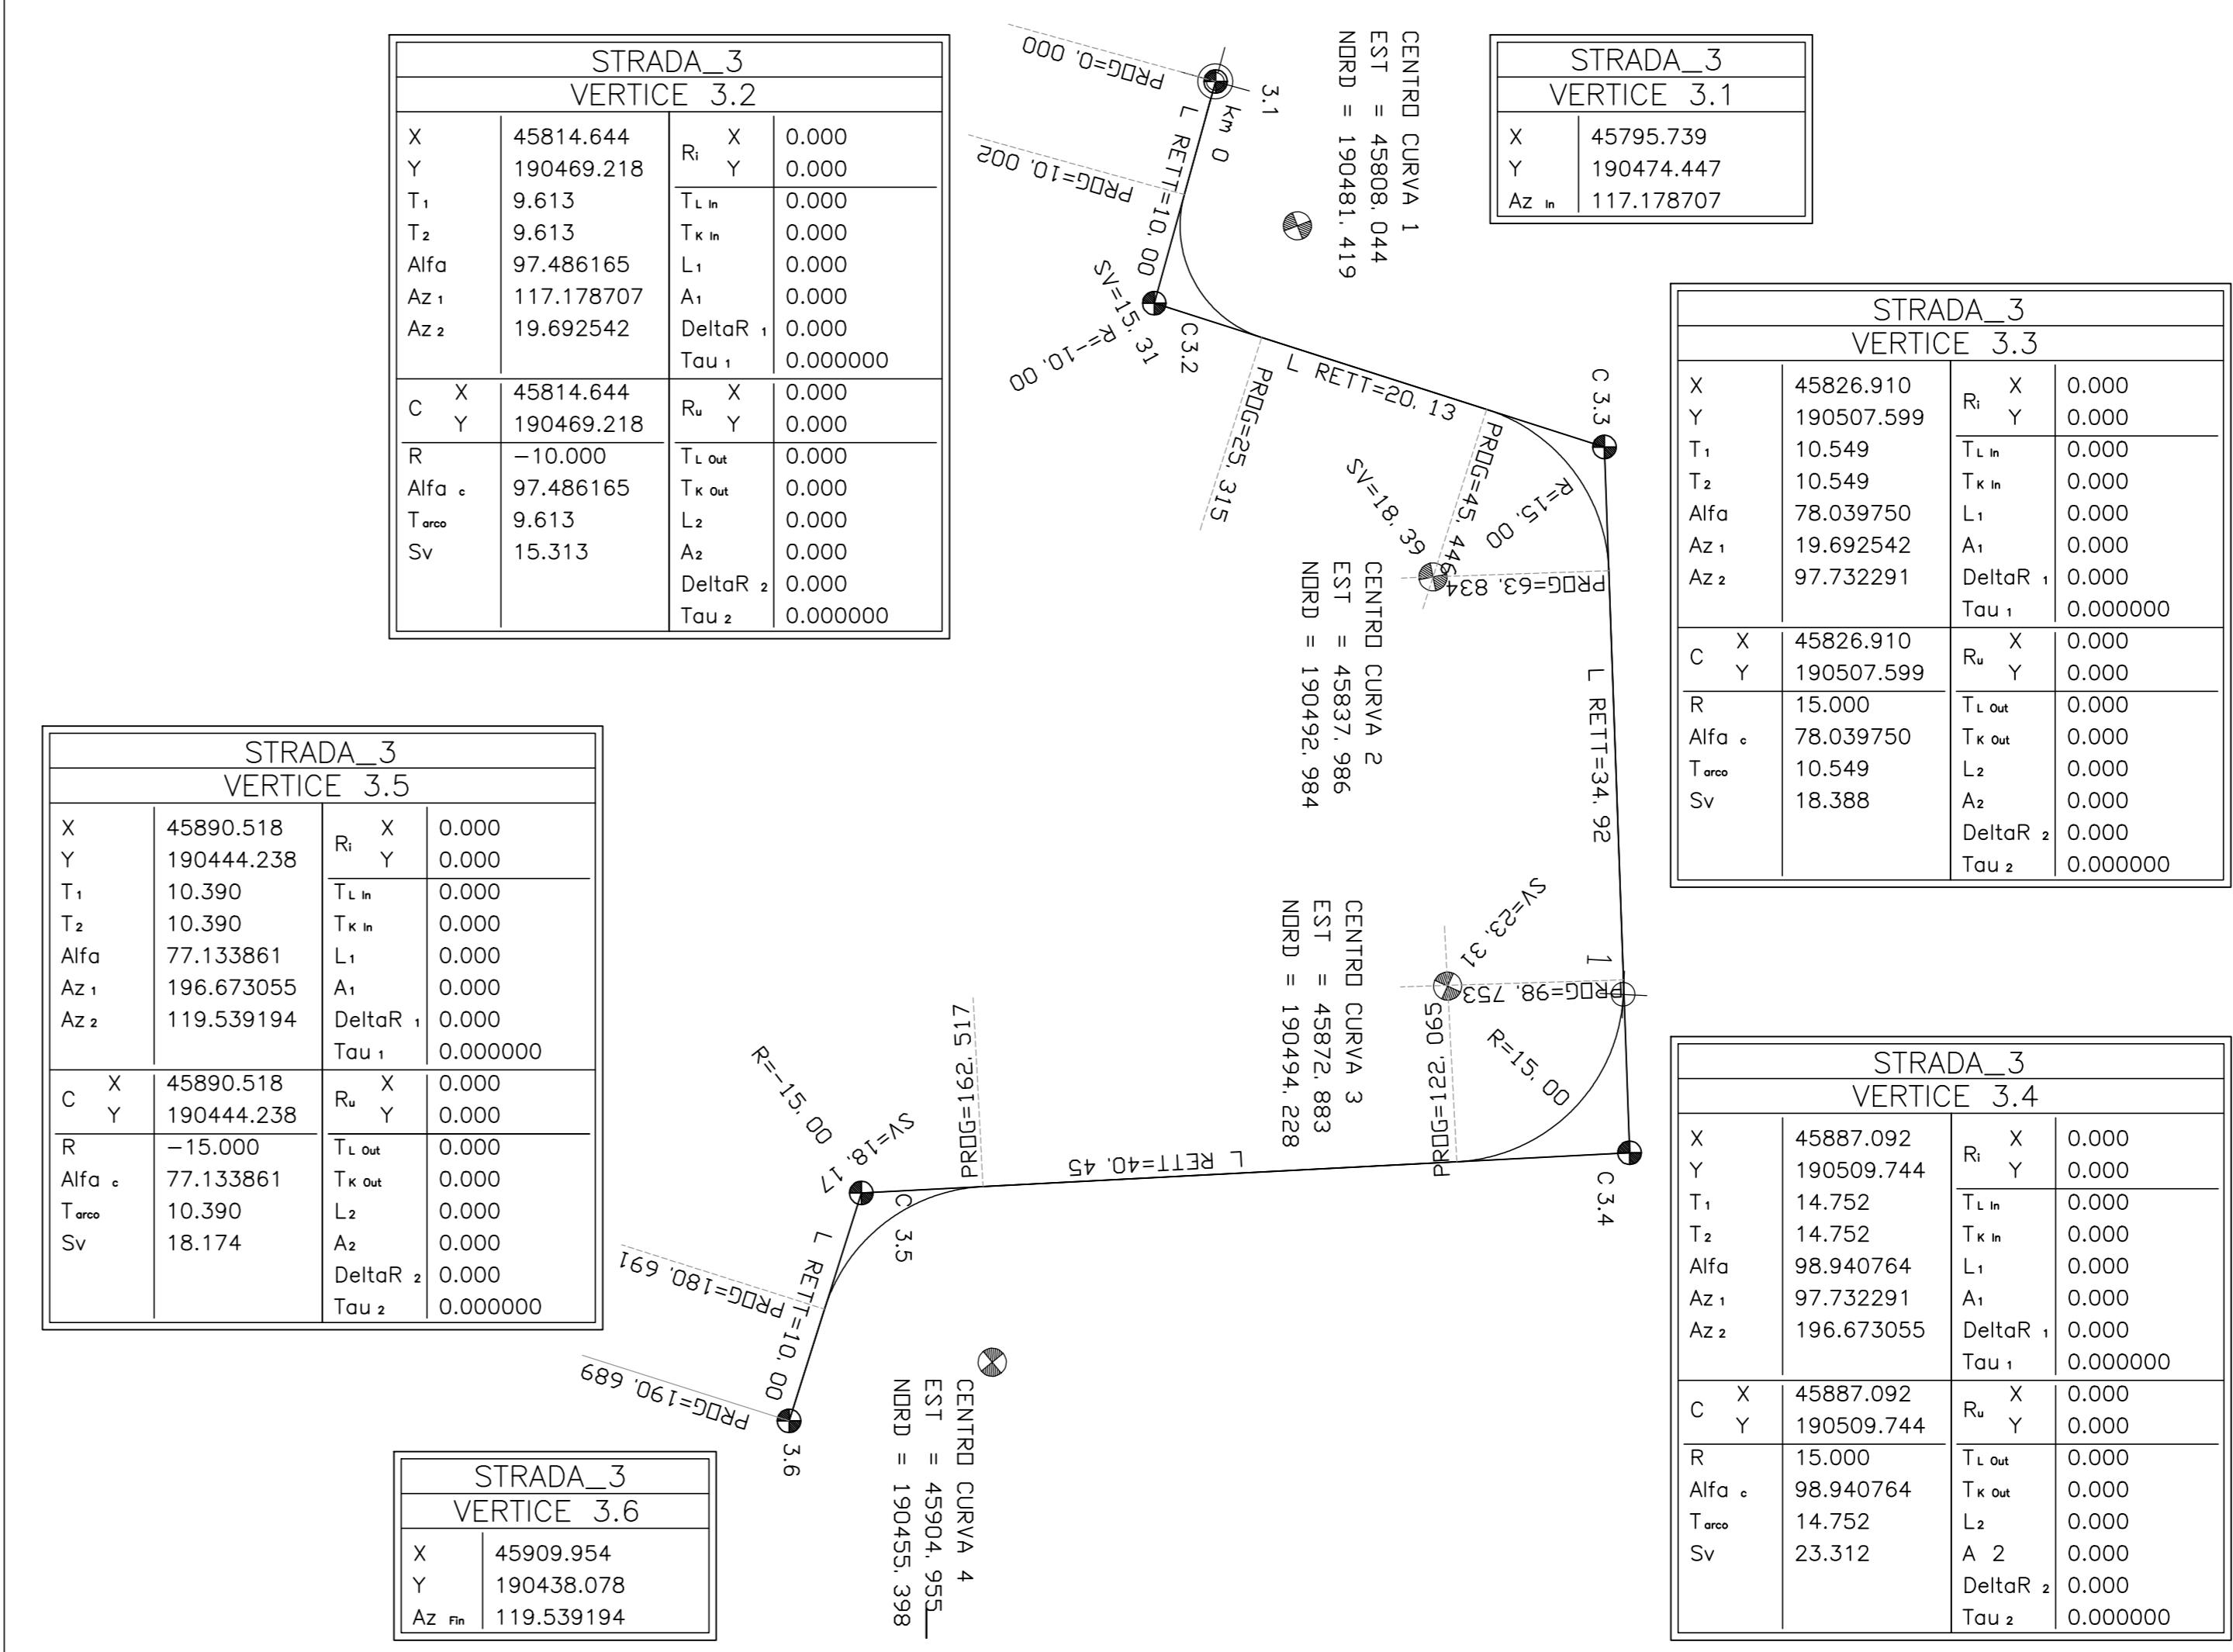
STRADA_3
VERTICE 3.2

| X | 45814.644 | $R_i$ X | 0.000 |
|---|---|---|---|
| Y | 190469.218 | Y | 0.000 |
| $T_1$ | 9.613 | $T_{L\ In}$ | 0.000 |
| $T_2$ | 9.613 | $T_{K\ In}$ | 0.000 |
| Alfa | 97.486165 | $L_1$ | 0.000 |
| $Az_1$ | 117.178707 | $A_1$ | 0.000 |
| $Az_2$ | 19.692542 | DeltaR $_1$ | 0.000 |
| | | Tau $_1$ | 0.000000 |
| C X | 45814.644 | $R_u$ X | 0.000 |
| Y | 190469.218 | Y | 0.000 |
| R | −10.000 | $T_{L\ Out}$ | 0.000 |
| Alfa $_c$ | 97.486165 | $T_{K\ Out}$ | 0.000 |
| $T_{arco}$ | 9.613 | $L_2$ | 0.000 |
| Sv | 15.313 | $A_2$ | 0.000 |
| | | DeltaR $_2$ | 0.000 |
| | | Tau $_2$ | 0.000000 |

PROG=0, 000
3.1
km 0
L RETT=10, 00
PROG=10, 002
SV=15, 31
R=-10, 00
C 3.2
CENTRO CURVA 1
EST = 45808. 044
NORD = 190481. 419

STRADA_3
VERTICE 3.1

| X | 45795.739 |
|---|---|
| Y | 190474.447 |
| Az $_{In}$ | 117.178707 |

L RETT=20, 13
PROG=25, 315
PROG=45, 446
SV=18, 39
R=15, 00
C 3.3
PROG=63, 834
CENTRO CURVA 2
EST = 45837. 986
NORD = 190492. 984
L RETT=34, 92

STRADA_3
VERTICE 3.3

| X | 45826.910 | $R_i$ X | 0.000 |
|---|---|---|---|
| Y | 190507.599 | Y | 0.000 |
| $T_1$ | 10.549 | $T_{L\ In}$ | 0.000 |
| $T_2$ | 10.549 | $T_{K\ In}$ | 0.000 |
| Alfa | 78.039750 | $L_1$ | 0.000 |
| $Az_1$ | 19.692542 | $A_1$ | 0.000 |
| $Az_2$ | 97.732291 | DeltaR $_1$ | 0.000 |
| | | Tau $_1$ | 0.000000 |
| C X | 45826.910 | $R_u$ X | 0.000 |
| Y | 190507.599 | Y | 0.000 |
| R | 15.000 | $T_{L\ Out}$ | 0.000 |
| Alfa $_c$ | 78.039750 | $T_{K\ Out}$ | 0.000 |
| $T_{arco}$ | 10.549 | $L_2$ | 0.000 |
| Sv | 18.388 | $A_2$ | 0.000 |
| | | DeltaR $_2$ | 0.000 |
| | | Tau $_2$ | 0.000000 |

STRADA_3
VERTICE 3.5

| X | 45890.518 | $R_i$ X | 0.000 |
|---|---|---|---|
| Y | 190444.238 | Y | 0.000 |
| $T_1$ | 10.390 | $T_{L\ In}$ | 0.000 |
| $T_2$ | 10.390 | $T_{K\ In}$ | 0.000 |
| Alfa | 77.133861 | $L_1$ | 0.000 |
| $Az_1$ | 196.673055 | $A_1$ | 0.000 |
| $Az_2$ | 119.539194 | DeltaR $_1$ | 0.000 |
| | | Tau $_1$ | 0.000000 |
| C X | 45890.518 | $R_u$ X | 0.000 |
| Y | 190444.238 | Y | 0.000 |
| R | −15.000 | $T_{L\ Out}$ | 0.000 |
| Alfa $_c$ | 77.133861 | $T_{K\ Out}$ | 0.000 |
| $T_{arco}$ | 10.390 | $L_2$ | 0.000 |
| Sv | 18.174 | $A_2$ | 0.000 |
| | | DeltaR $_2$ | 0.000 |
| | | Tau $_2$ | 0.000000 |

CENTRO CURVA 3
EST = 45872. 883
NORD = 190494. 228
SV=23, 31
1
PROG=98, 753
R=15, 00
PROG=122, 065
L RETT=40, 45
PROG=162, 517
R=-15, 00
SV=18, 17
C 3.5
C 3.4
L RETT=10, 00
PROG=180, 691
PROG=190, 689
3.6
CENTRO CURVA 4
EST = 45904. 955
NORD = 190455. 398

STRADA_3
VERTICE 3.4

| X | 45887.092 | $R_i$ X | 0.000 |
|---|---|---|---|
| Y | 190509.744 | Y | 0.000 |
| $T_1$ | 14.752 | $T_{L\ In}$ | 0.000 |
| $T_2$ | 14.752 | $T_{K\ In}$ | 0.000 |
| Alfa | 98.940764 | $L_1$ | 0.000 |
| $Az_1$ | 97.732291 | $A_1$ | 0.000 |
| $Az_2$ | 196.673055 | DeltaR $_1$ | 0.000 |
| | | Tau $_1$ | 0.000000 |
| C X | 45887.092 | $R_u$ X | 0.000 |
| Y | 190509.744 | Y | 0.000 |
| R | 15.000 | $T_{L\ Out}$ | 0.000 |
| Alfa $_c$ | 98.940764 | $T_{K\ Out}$ | 0.000 |
| $T_{arco}$ | 14.752 | $L_2$ | 0.000 |
| Sv | 23.312 | A 2 | 0.000 |
| | | DeltaR $_2$ | 0.000 |
| | | Tau $_2$ | 0.000000 |

STRADA_3
VERTICE 3.6

| X | 45909.954 |
|---|---|
| Y | 190438.078 |
| Az $_{Fin}$ | 119.539194 |